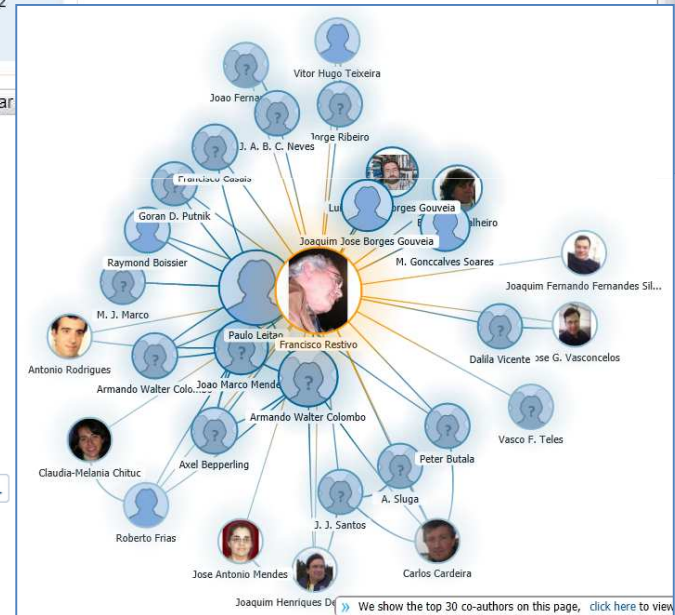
Vitor Hugo Teixeira
Joao Fernan
Jorge Ribeiro
J. A. B. C. Neves
Francisco Casais
Lu
Borges Gouveia
alheiro
Goran D. Putnik
Joaquim Jose Borges Gouveia
M. Goncalves Soares
Raymond Boissier
Joaquim Fernando Fernandes Sil...
M. J. Marco
Paulo Leitao
Francisco Restivo
Antonio Rodrigues
Dalila Vicente
ose G. Vasconcelos
Armando Walter Colo
Joao Marco Mende
Armando Walter Colombo
Vasco F. Teles
Claudia-Melania Chituc
Axel Bepperling
Peter Butala
A. Sluga
Roberto Frias
J. J. Santos
Jose Antonio Mendes
Carlos Cardeira
Joaquim Henriques De
We show the top 30 co-authors on this page, click here to view